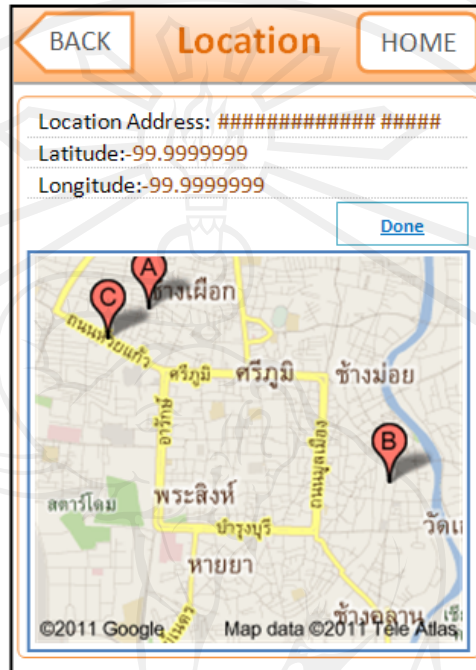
BACK Location HOME

Location Address: ############# #####

Latitude:-99.9999999

Longitude:-99.9999999

Done

A

C

ช้างเผือก

ถนนห้วยแก้ว

ศรีภูมิ

ศรีภูมิ

ช้างม่อย

อารักษ์

ถนนมูลเมือง

B

สตาร์โดม

พระสิงห์

วัดเ

บำรุงบุรี

หายยา

©2011 Google

Map data ©2011 Tele Atlas

ช้างคลาน